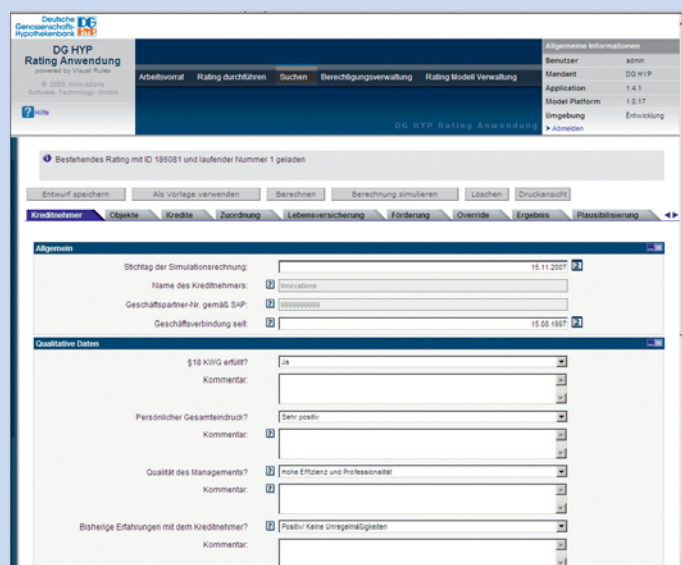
Deutsche Genossenschafts-Hypothekenbank DG HYP

DG HYP
Rating Anwendung
powered by Visual Rules
© 2006 Innovations Software Technology GmbH

? Hilfe

Arbeitsvorrat | Rating durchführen | Suchen | Berechtigungsverwaltung | Rating Modell Verwaltung

DG HYP Rating Anwendung

Allgemeine Informationen

| | |
|---|---|
| Benutzer | admin |
| Mandant | DG HYP |
| Application | 1.4.1 |
| Model Platform | 1.0.17 |
| Umgebung | Entwicklung |

> Abmelden

Bestehendes Rating mit ID 186081 und laufender Nummer 1 geladen

Entwurf speichern | Als Vorlage verwenden | Berechnen | Berechnung simulieren | Löschen | Druckansicht

Kreditnehmer | Objekte | Kredite | Zuordnung | Lebensversicherung | Förderung | Override | Ergebnis | Plausibilisierung

Allgemein

Stichtag der Simulationsrechnung: 15.11.2007

Name des Kreditnehmers: ? Innovations

Geschäftspartner-Nr. gemäß SAP: ? 9999999999

Geschäftsverbindung seit: ? 15.08.1997

Qualitative Daten

§18 KWG erfüllt? Ja

Kommentar:

Persönlicher Gesamteindruck? Sehr positiv

Kommentar: ?

Qualität des Managements? ? Hohe Effizienz und Professionalität

Kommentar: ?

Bisherige Erfahrungen mit dem Kreditnehmer? ? Positiv/ Keine Unregelmäßigkeiten

Kommentar: